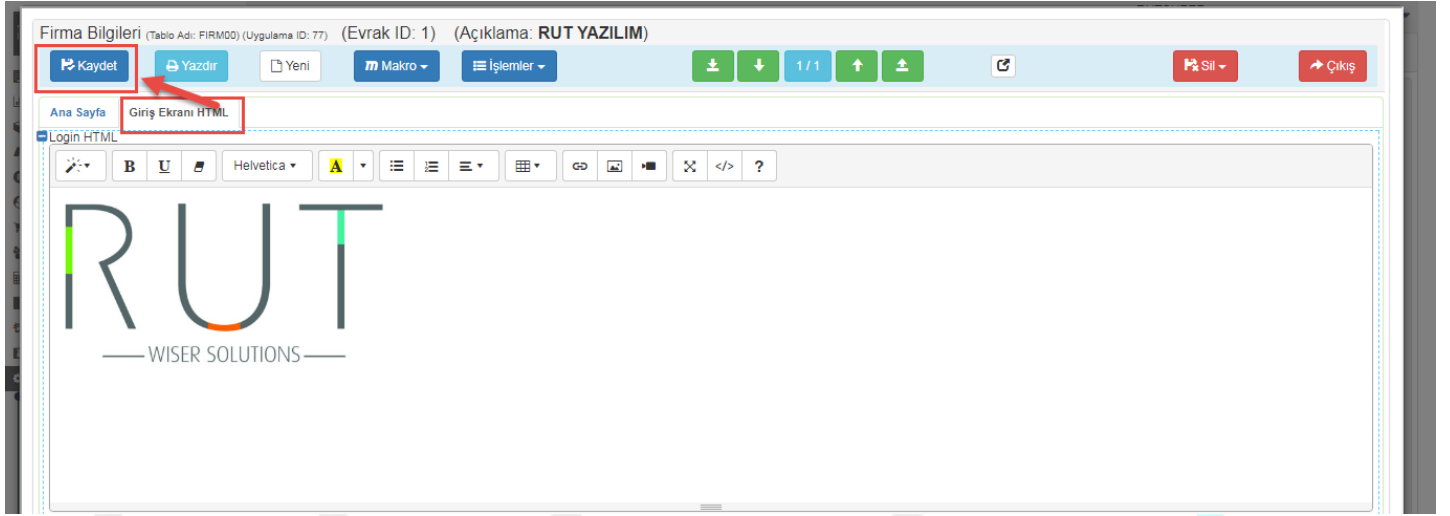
Firma Bilgileri (Tablo Adı: FIRM00) (Uygulama ID: 77) (Evrak ID: 1) (Açıklama: **RUT YAZILIM**)

Kaydet Yazdır Yeni Makro İşlemler 1 / 1 Sil Çıkış

Ana Sayfa Giriş Ekranı HTML

Login HTML

B U Helvetica A ?

RUT

WISER SOLUTIONS